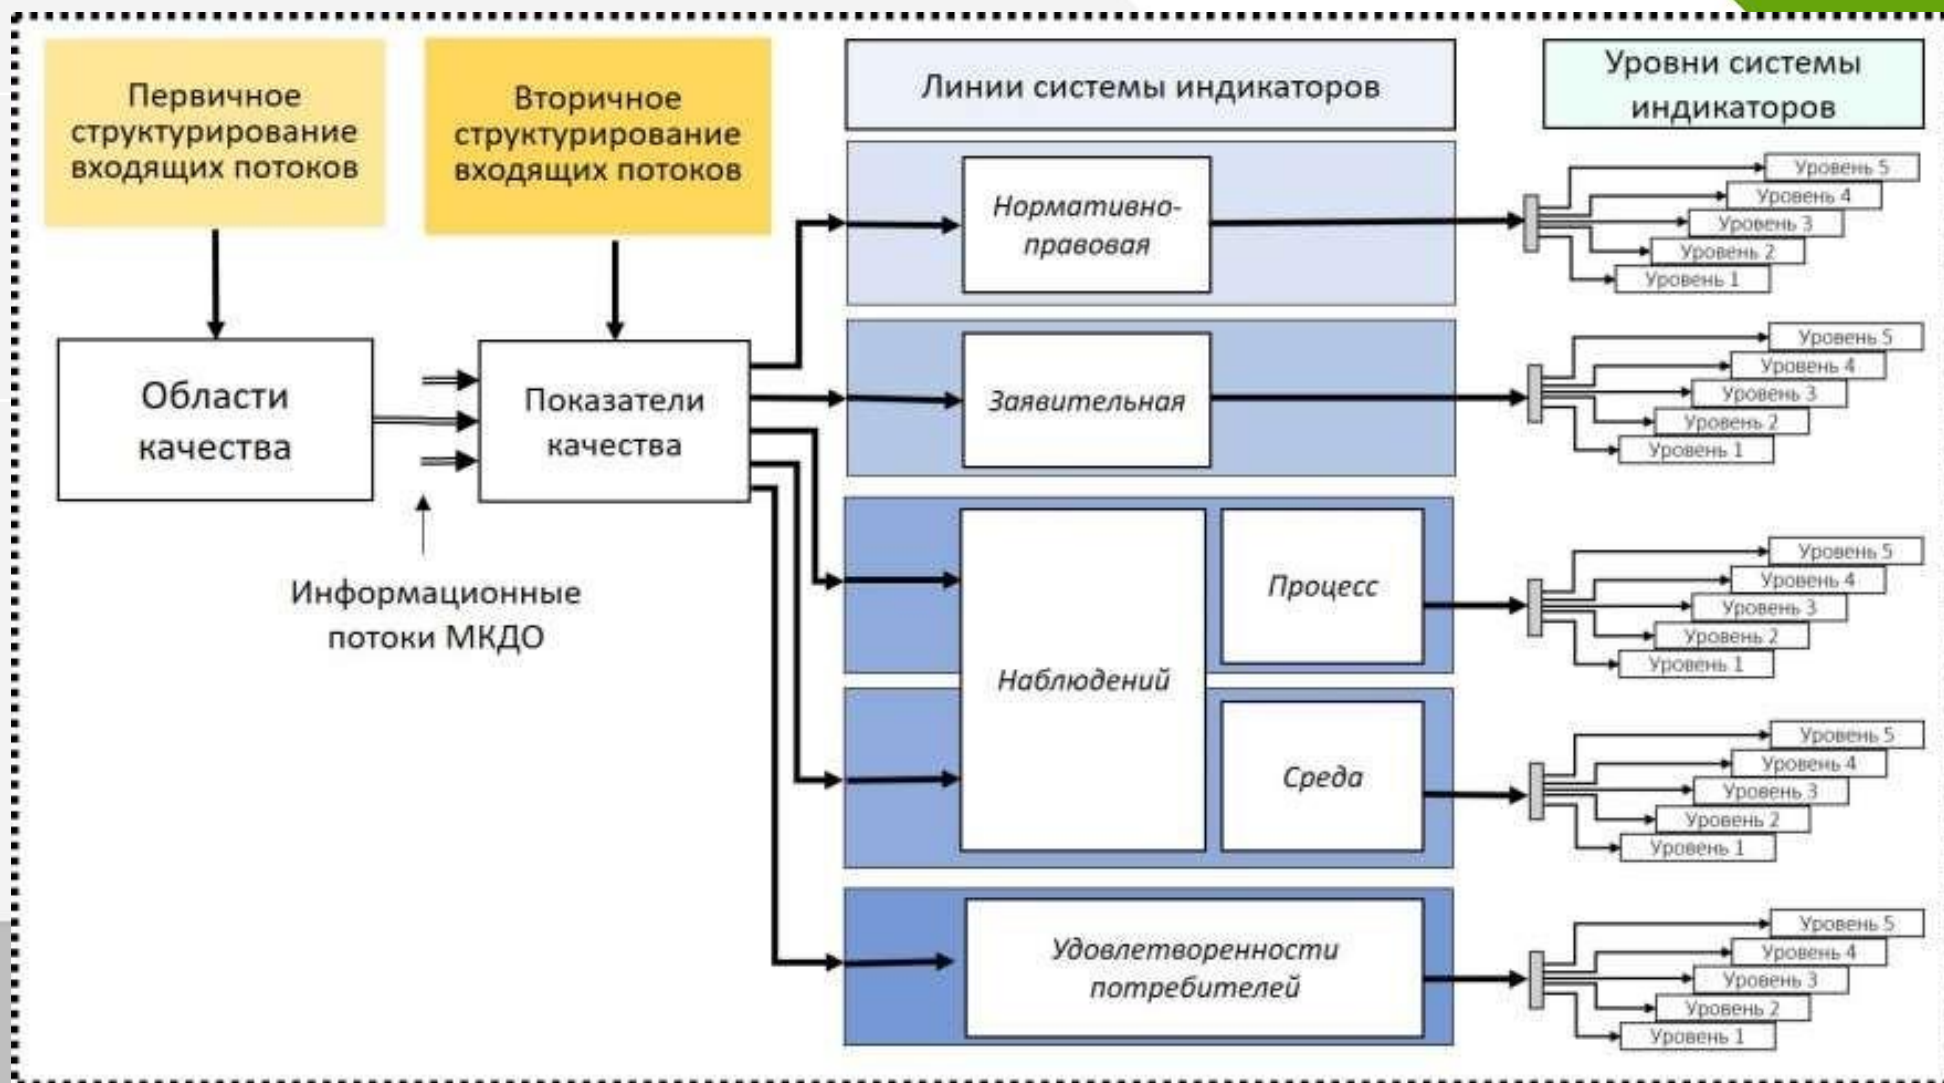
Первичное структурирование входящих потоков

Вторичное структурирование входящих потоков

Линии системы индикаторов

Уровни системы индикаторов

Области качества

Показатели качества

Информационные потоки МКДО

Нормативно-правовая

Уровень 5
Уровень 4
Уровень 3
Уровень 2
Уровень 1

Заявительная

Уровень 5
Уровень 4
Уровень 3
Уровень 2
Уровень 1

Наблюдений

Процесс

Уровень 5
Уровень 4
Уровень 3
Уровень 2
Уровень 1

Среда

Уровень 5
Уровень 4
Уровень 3
Уровень 2
Уровень 1

Удовлетворенности потребителей

Уровень 5
Уровень 4
Уровень 3
Уровень 2
Уровень 1